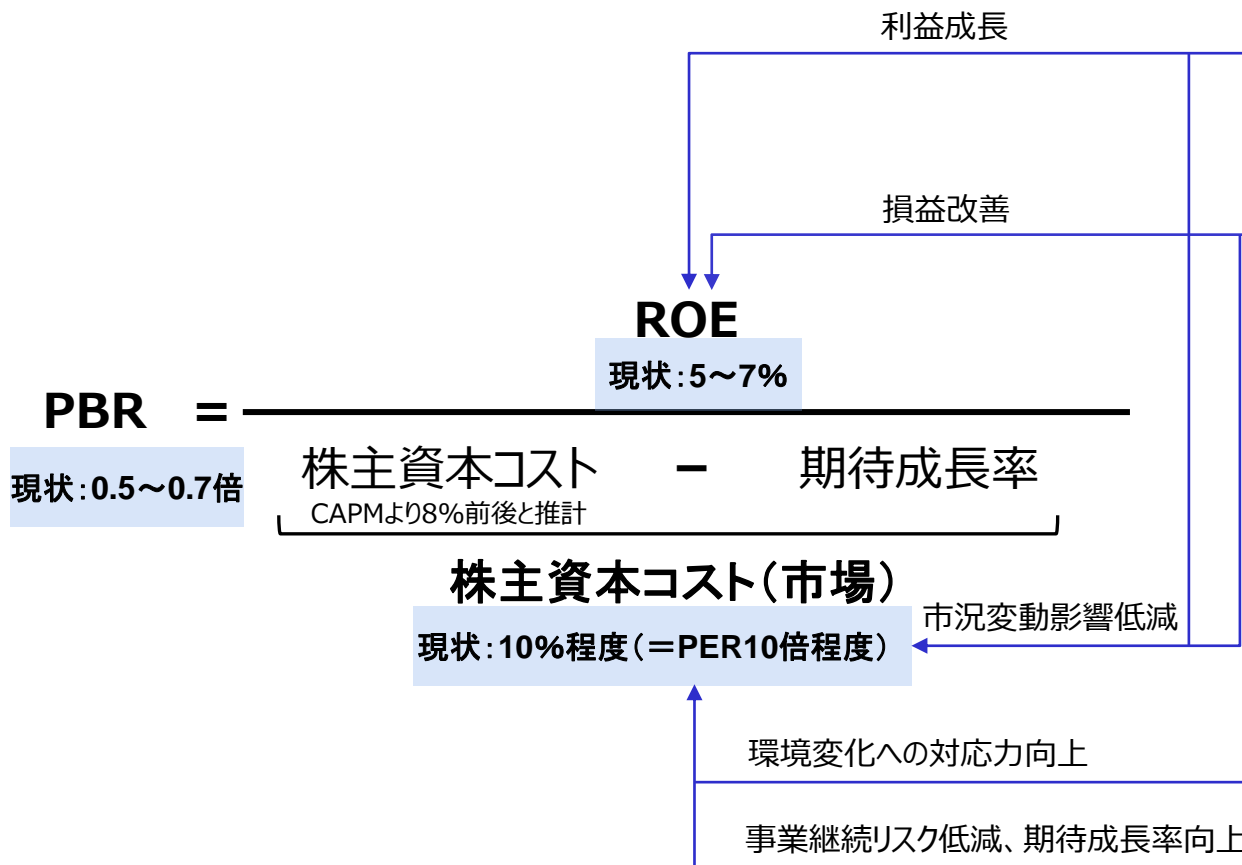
利益成長

損益改善

ROE

現状：5～7%

PBR =

現状：0.5～0.7倍

株主資本コスト － 期待成長率

CAPMより8%前後と推計

株主資本コスト（市場）

現状：10%程度（＝PER10倍程度）

市況変動影響低減

環境変化への対応力向上

事業継続リスク低減、期待成長率向上